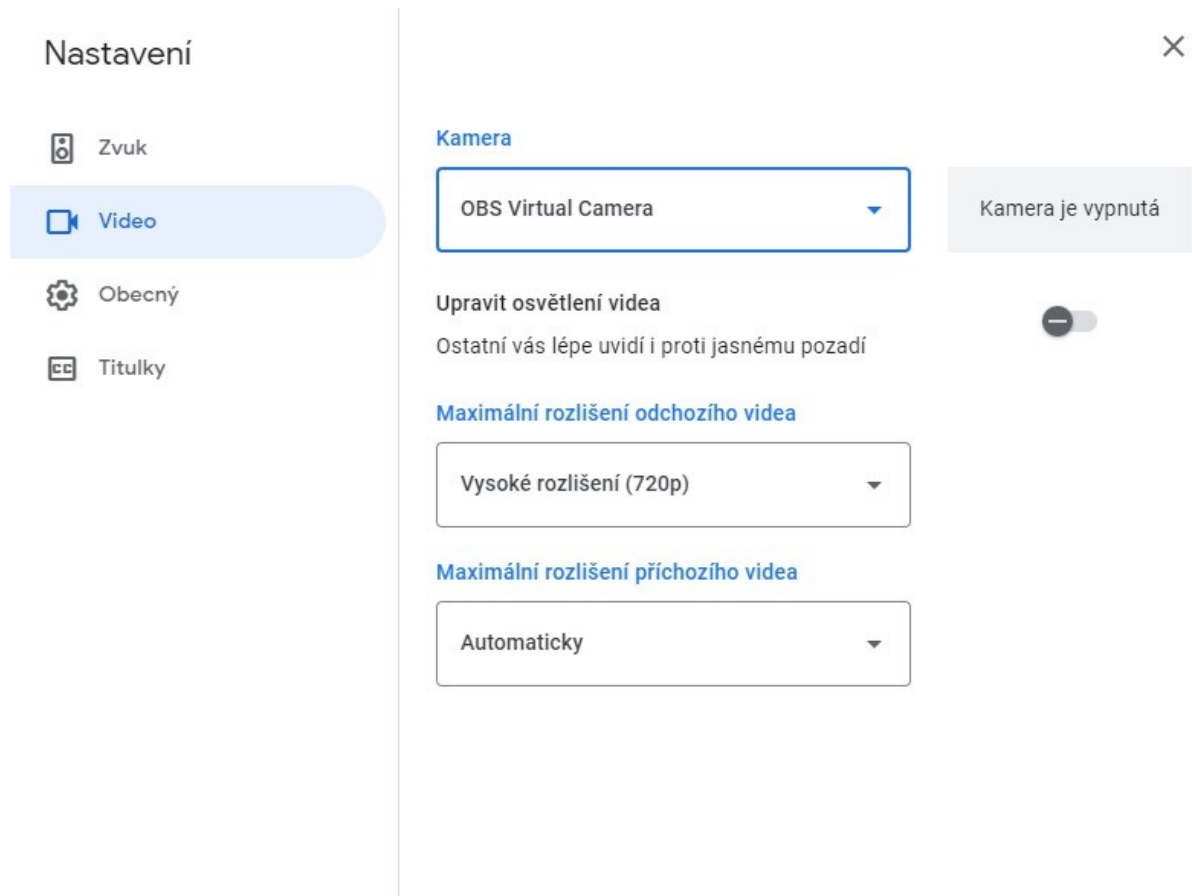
Nastavení

×

Zvuk

Video

Obecný

Titulky

Kamera

OBS Virtual Camera

Kamera je vypnutá

Upravit osvětlení videa

Ostatní vás lépe uvidí i proti jasnému pozadí

Maximální rozlišení odchozího videa

Vysoké rozlišení (720p)

Maximální rozlišení příchozího videa

Automaticky